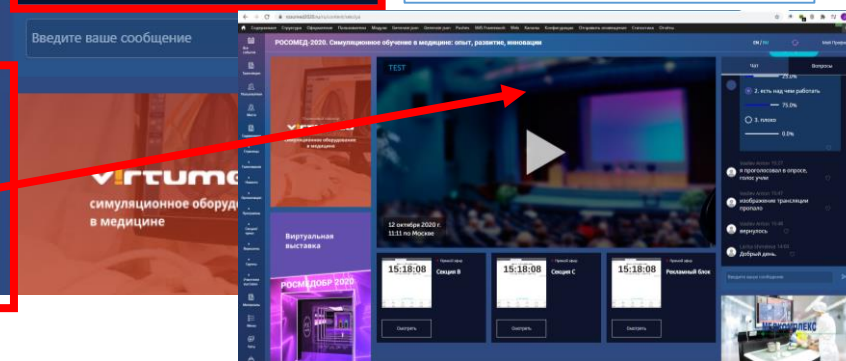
Введите ваше сообщение

virtumed
симуляционное оборудо
в медицине

РОСОМЕД-2020. Симуляционное обучение в медицине: опыт, развитие, инновации

EN | RU

Чат

Вопросы

TEST

2. есть над чем работать

75.0%

3. плохо

0.0%

я проголосовал в опросе, голос учли

изображение трансляции пропало

вернулось

Добрый день.

Введите ваше сообщение

12 октября 2020 г.
11:11 по Москве

Виртуальная выставка

РОСМЕДОБР 2020

15:18:08

Секция B

Смотреть

15:18:08

Секция C

Смотреть

15:18:08

Рекламный блок

Смотреть